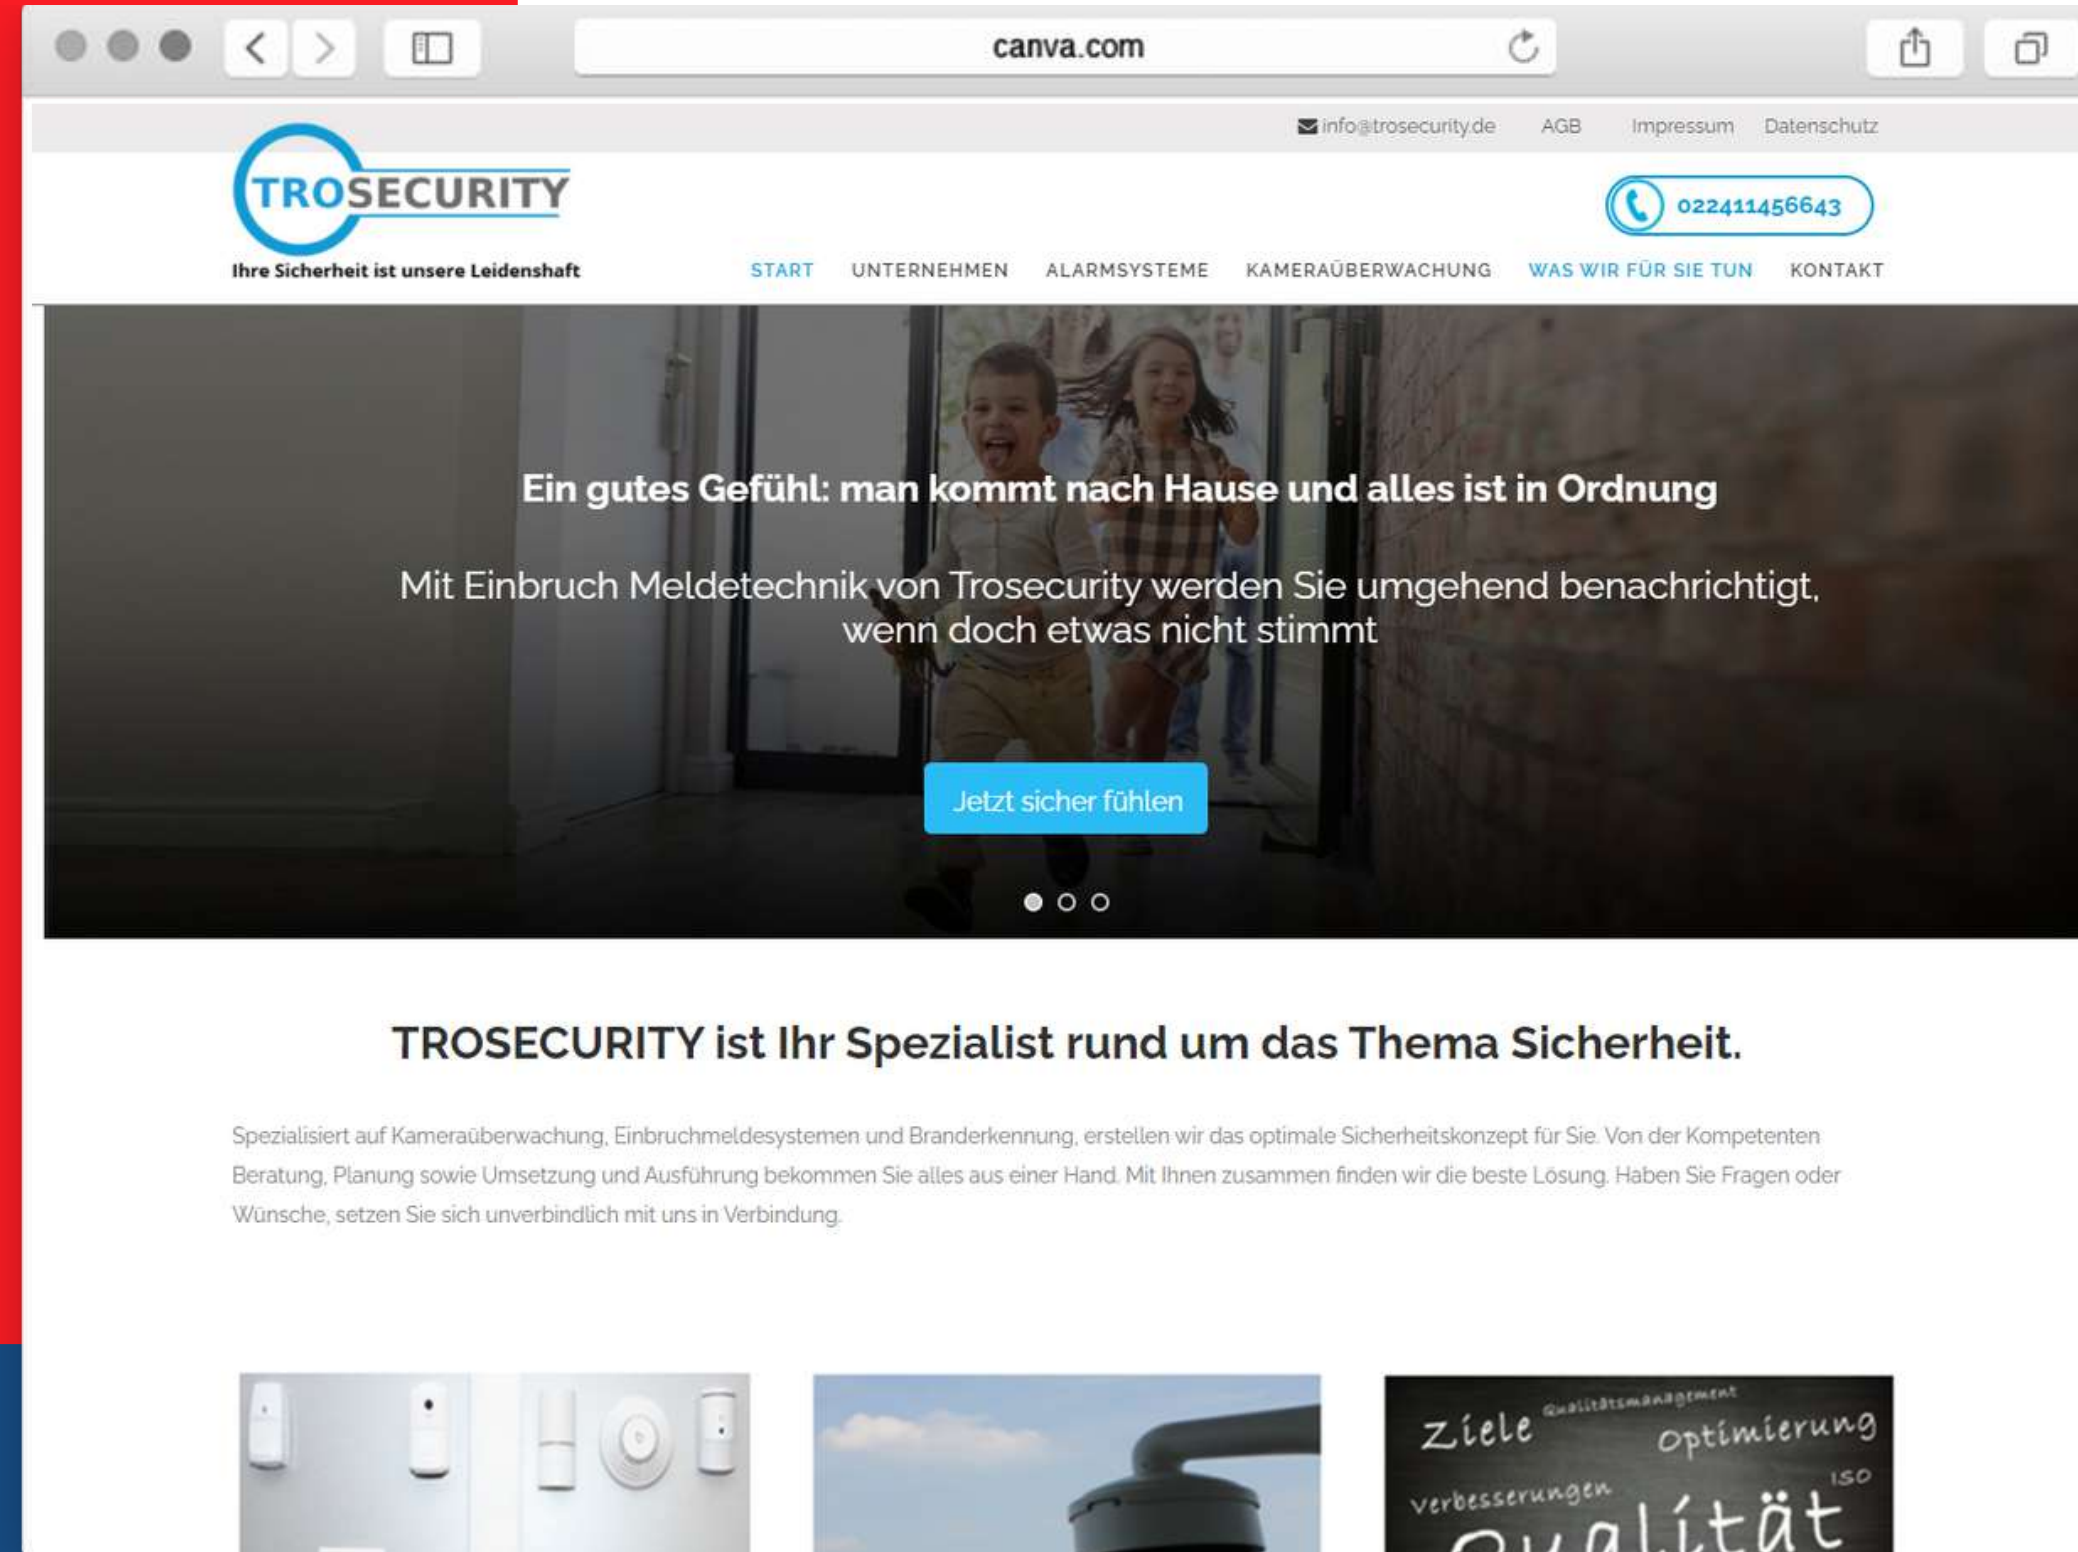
canva.com

info@trosecurity.de AGB Impressum Datenschutz

TROSECURITY
Ihre Sicherheit ist unsere Leidenshaft

022411456643

START UNTERNEHMEN ALARMSYSTEME KAMERAÜBERWACHUNG WAS WIR FÜR SIE TUN KONTAKT

Ein gutes Gefühl: man kommt nach Hause und alles ist in Ordnung

Mit Einbruch Meldetechnik von Trosecurity werden Sie umgehend benachrichtigt, wenn doch etwas nicht stimmt

Jetzt sicher fühlen

TROSECURITY ist Ihr Spezialist rund um das Thema Sicherheit.

Spezialisiert auf Kameraüberwachung, Einbruchmeldesystemen und Branderkennung, erstellen wir das optimale Sicherheitskonzept für Sie. Von der Kompetenten Beratung, Planung sowie Umsetzung und Ausführung bekommen Sie alles aus einer Hand. Mit Ihnen zusammen finden wir die beste Lösung. Haben Sie Fragen oder Wünsche, setzen Sie sich unverbindlich mit uns in Verbindung.

Ziele Qualitätsmanagement Optimierung Verbesserungen ISO Qualität